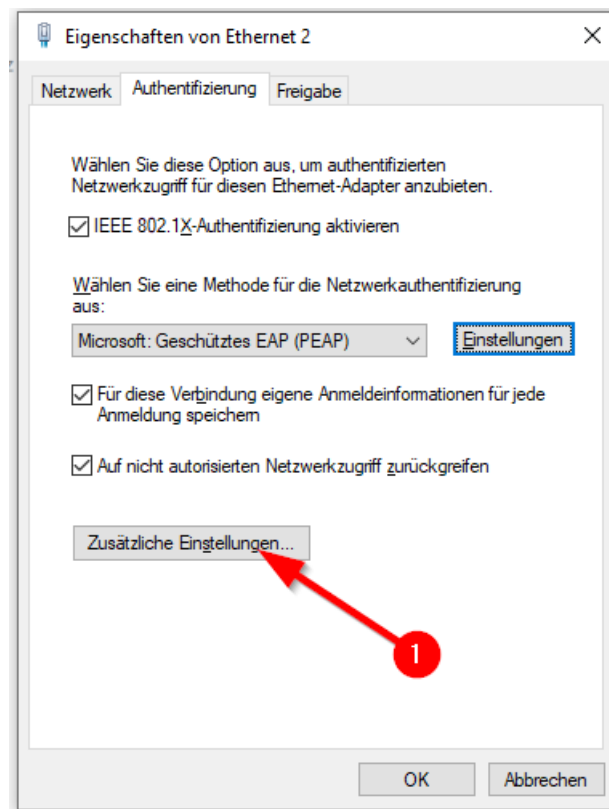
Eigenschaften von Ethernet 2

Netzwerk Authentifizierung Freigabe

Wählen Sie diese Option aus, um authentifizierten Netzwerkzugriff für diesen Ethernet-Adapter anzubieten.

IEEE 802.1X-Authentifizierung aktivieren

Wählen Sie eine Methode für die Netzwerkauthentifizierung aus:

Microsoft: Geschütztes EAP (PEAP)

Einstellungen

Für diese Verbindung eigene Anmeldeinformationen für jede Anmeldung speichern

Auf nicht autorisierten Netzwerkzugriff zurückgreifen

Zusätzliche Einstellungen...

1

OK Abbrechen